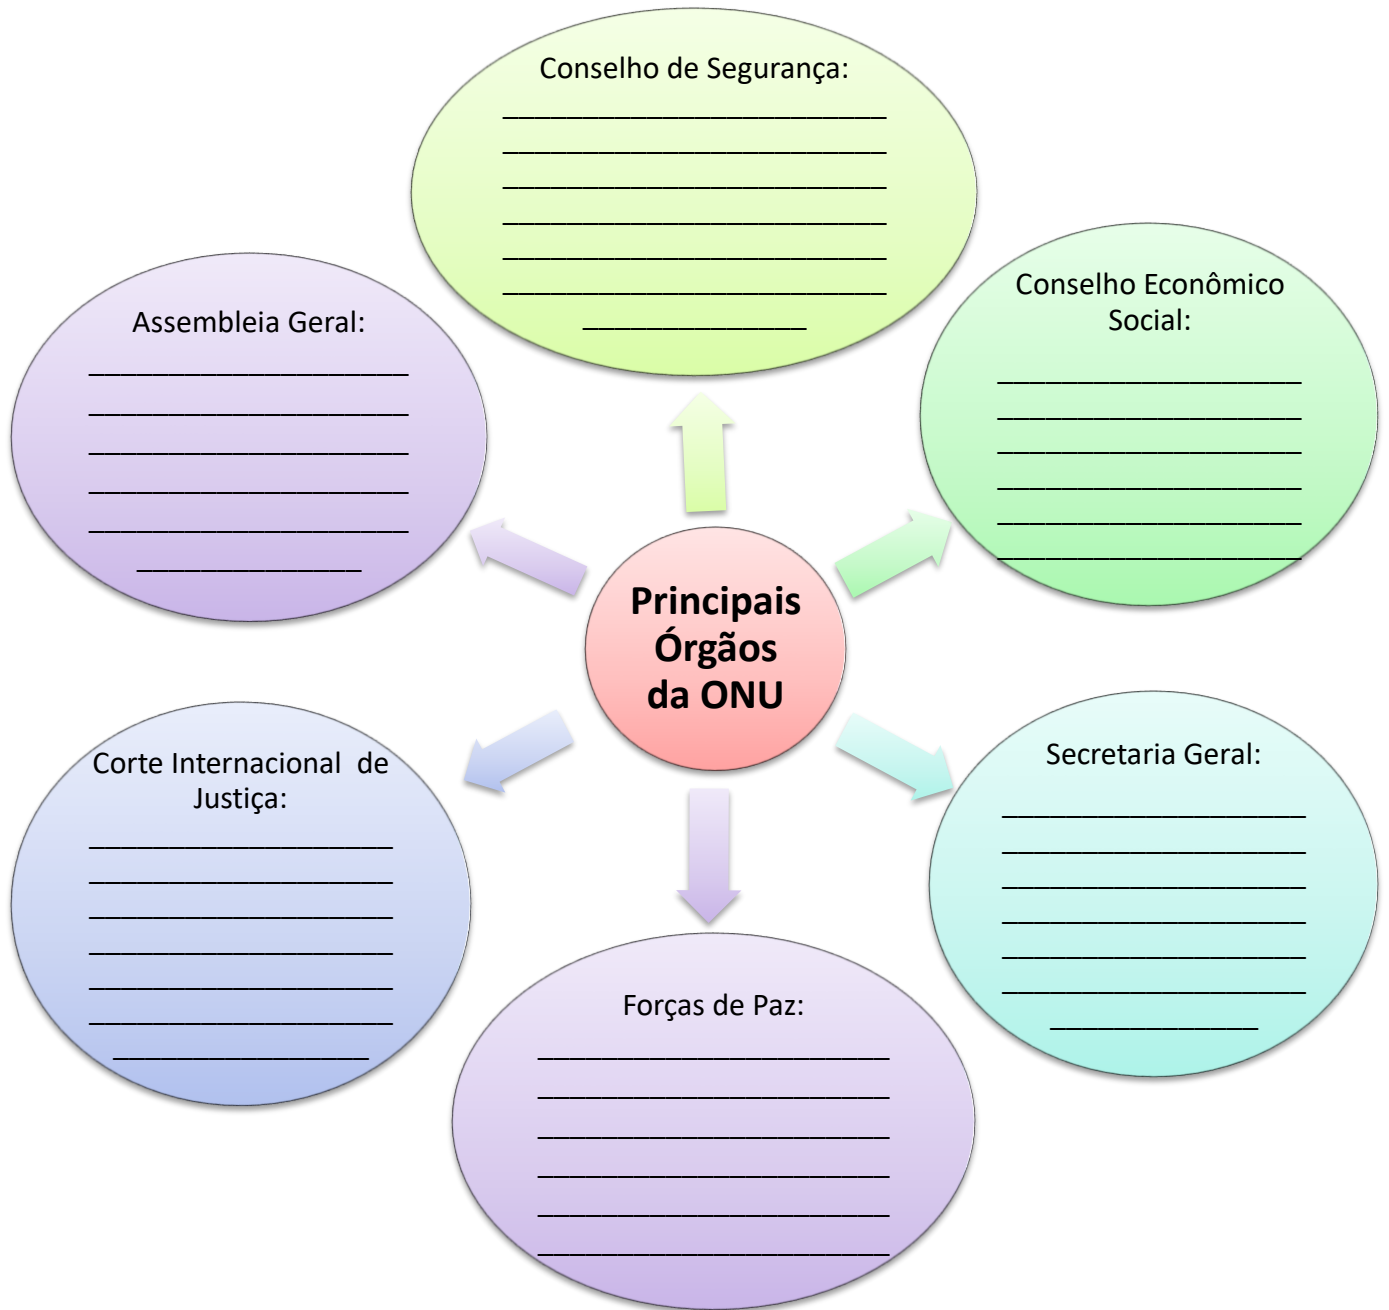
Principais Órgãos da ONU

Conselho de Segurança:
________________________
________________________
________________________
________________________
________________________
________________________
______________

Conselho Econômico Social:
____________________
____________________
____________________
____________________
____________________
____________________

Secretaria Geral:
____________________
____________________
____________________
____________________
____________________
____________________
______________

Forças de Paz:
________________________
________________________
________________________
________________________
________________________
________________________

Corte Internacional de Justiça:
____________________
____________________
____________________
____________________
____________________
____________________
_________________

Assembleia Geral:
_____________________
_____________________
_____________________
_____________________
_____________________
_______________